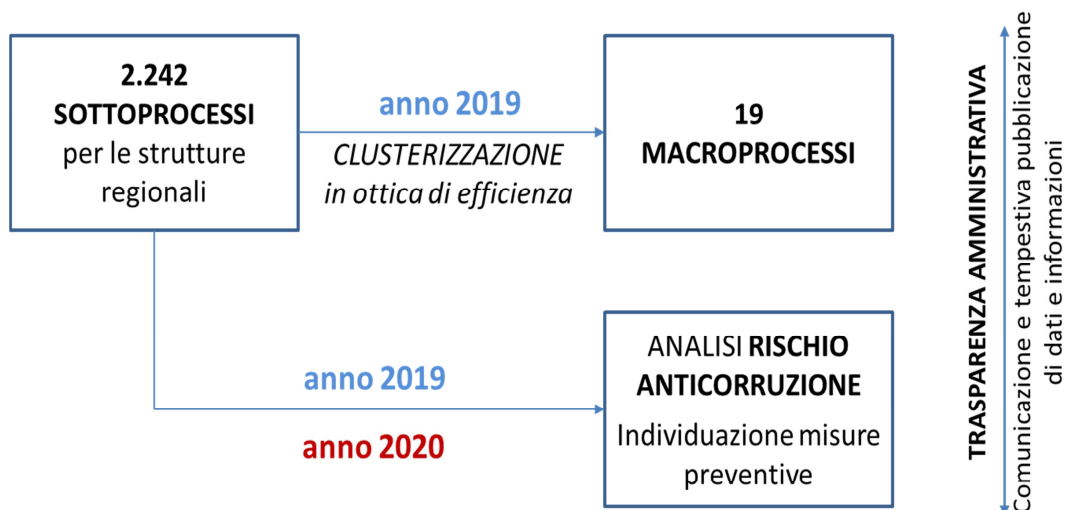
2.242
SOTTOPROCESSI
per le strutture regionali

anno 2019
CLUSTERIZZAZIONE
in ottica di efficienza

19
MACROPROCESSI

anno 2019

anno 2020

ANALISI RISCHIO ANTICORRUZIONE
Individuazione misure preventive

TRASPARENZA AMMINISTRATIVA
Comunicazione e tempestiva pubblicazione di dati e informazioni